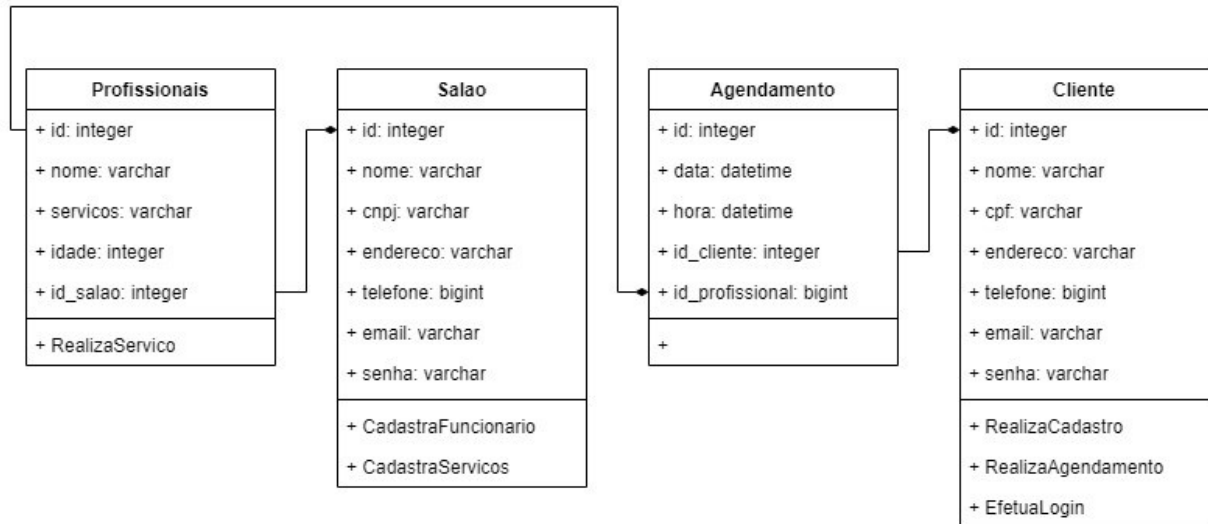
Profissionais

+ id: integer

+ nome: varchar

+ servicos: varchar

+ idade: integer

+ id_salao: integer

+ RealizaServico

Salao

+ id: integer

+ nome: varchar

+ cnpj: varchar

+ endereco: varchar

+ telefone: bigint

+ email: varchar

+ senha: varchar

+ CadastraFuncionario

+ CadastraServicos

Agendamento

+ id: integer

+ data: datetime

+ hora: datetime

+ id_cliente: integer

+ id_profissional: bigint

+

Cliente

+ id: integer

+ nome: varchar

+ cpf: varchar

+ endereco: varchar

+ telefone: bigint

+ email: varchar

+ senha: varchar

+ RealizaCadastro

+ RealizaAgendamento

+ EfetuaLogin